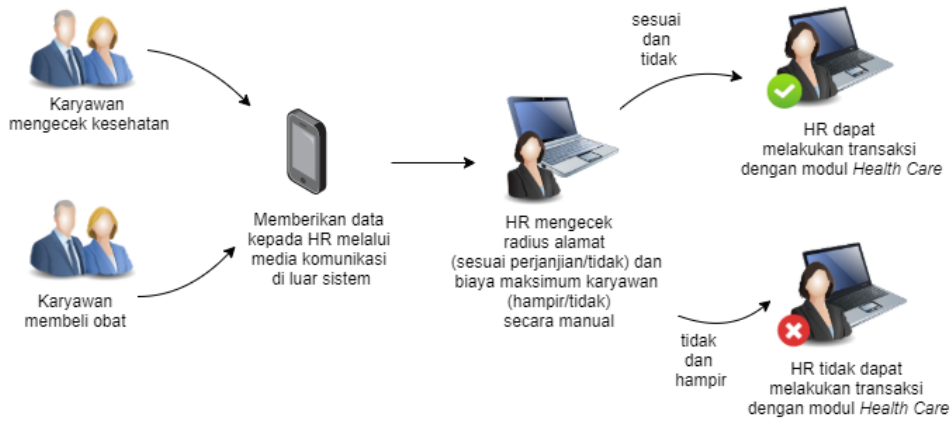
Karyawan mengecek kesehatan

Karyawan membeli obat

Memberikan data kepada HR melalui media komunikasi di luar sistem

HR mengecek radius alamat (sesuai perjanjian/tidak) dan biaya maksimum karyawan (hampir/tidak) secara manual

sesuai dan tidak

HR dapat melakukan transaksi dengan modul *Health Care*

tidak dan hampir

HR tidak dapat melakukan transaksi dengan modul *Health Care*